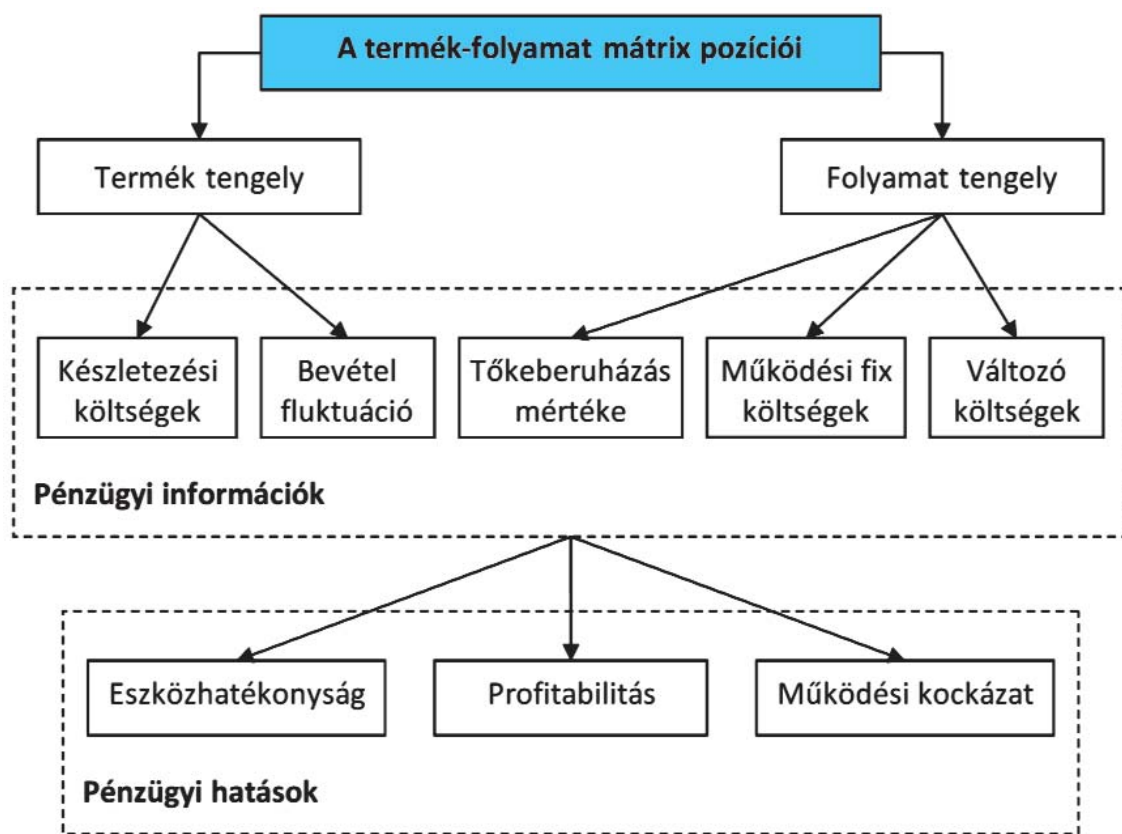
A termék-folyamat mátrix pozíciói

Termék tengely

Folyamat tengely

Készletezési költségek

Bevétel fluktuáció

Tőkeberuházás mértéke

Működési fix költségek

Változó költségek

Pénzügyi információk

Eszközhatékonyság

Profitabilitás

Működési kockázat

Pénzügyi hatások